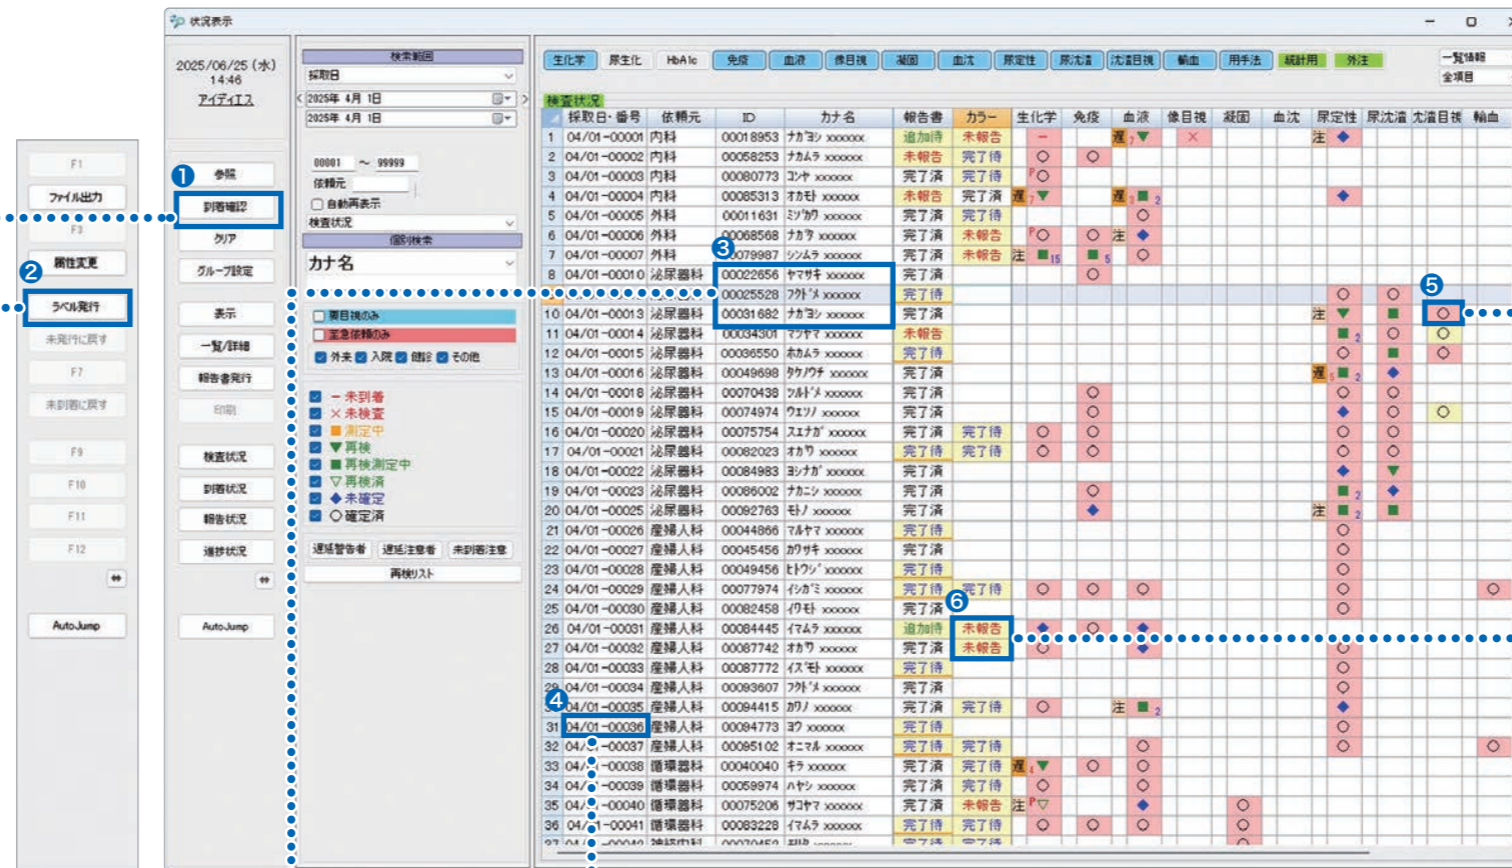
状況表示

2025/06/25 (水) 14:46
アイディエス

F1
ファイル出力
F3
❷
属性変更
ラベル発行
未発行に戻す
F7
未到着に戻す
F9
F10
F11
F12
AutoJump

参照
❶
到着確認
クリア
グループ設定
表示
一覧/詳細
報告書発行
印刷
検査状況
到着状況
報告状況
進捗状況
AutoJump

検索範囲
採取日
2025年 4月 1日
2025年 4月 1日
00001 ~ 99999
依頼元
自動再表示
検査状況
個別検索
カナ名
関目視のみ
至急依頼のみ
外来 入院 健診 その他
－未到着
×未検査
■測定中
▼再検
■再検測定中
▽再検済
◆未確定
○確定済
遅延警告者 遅延注意者 未到着注意
再検リスト

生化学 尿生化 HbA1c 免疫 血液 像目視 凝固 血沈 尿定性 尿沈渣 沈渣目視 輸血 用手法 統計用 外注
一覧情報
全項目
検査状況

| | 採取日・番号 | 依頼元 | ID | カナ名 | 報告書 | カラー | 生化学 | 免疫 | 血液 | 像目視 | 凝固 | 血沈 | 尿定性 | 尿沈渣 | 沈渣目視 | 輸血 |
|---|---|---|---|---|---|---|---|---|---|---|---|---|---|---|---|---|
| 1 | 04/01-00001 | 内科 | 00018953 | ナカヨシ xxxxxx | 追加待 | 未報告 | － | | 遅▼ | × | | | 注◆ | | | |
| 2 | 04/01-00002 | 内科 | 00058253 | ナカムラ xxxxxx | 未報告 | 完了待 | ○ | ○ | | | | | | | | |
| 3 | 04/01-00003 | 内科 | 00080773 | コンチ xxxxxx | 完了済 | 完了待 | P○ | | | | | | | | | |
| 4 | 04/01-00004 | 内科 | 00085313 | オカモト xxxxxx | 未報告 | 完了済 | 遅▼ | | 遅■2 | | | | ◆ | | | |
| 5 | 04/01-00005 | 外科 | 00011631 | ミゾカワ xxxxxx | 完了済 | 完了待 | | | ○ | | | | | | | |
| 6 | 04/01-00006 | 外科 | 00068568 | ナカタ xxxxxx | 完了済 | 未報告 | P○ | ○ | 注◆ | | | | | | | |
| 7 | 04/01-00007 | 外科 | 00079987 | シシムラ xxxxxx | 完了済 | 未報告 | 注■15 | ■5 | ○ | | | | | | | |
| 8 | 04/01-00010 | 泌尿器科 | 00022656 | ヤマサキ xxxxxx | 完了済 | | | ○ | | | | | | | | |
| 9 | | | 00025528 | フクト゛メ xxxxxx | 完了待 | | | | | | | | ○ | ○ | ❺ | |
| 10 | 04/01-00013 | 泌尿器科 | 00031682 | ナカヨシ xxxxxx | 完了済 | | | | | | | | 注▼ | ■ | ○ | |
| 11 | 04/01-00014 | 泌尿器科 | 00034301 | マツヤマ xxxxxx | 未報告 | | | | | | | | ■2 | ■ | ○ | |
| 12 | 04/01-00015 | 泌尿器科 | 00036550 | ホカムラ xxxxxx | 完了待 | | | | | | | | ○ | ■ | ○ | |
| 13 | 04/01-00016 | 泌尿器科 | 00049698 | タケノウチ xxxxxx | 完了済 | | | | | | | | 遅■2 | ◆ | | |
| 14 | 04/01-00018 | 泌尿器科 | 00070438 | ツルト゛メ xxxxxx | 完了済 | | | ○ | | | | | ○ | ○ | | |
| 15 | 04/01-00019 | 泌尿器科 | 00074974 | ウエツノ xxxxxx | 完了済 | | | ○ | | | | | ◆ | ○ | ○ | |
| 16 | 04/01-00020 | 泌尿器科 | 00075754 | スエナガ xxxxxx | 完了済 | 完了待 | ○ | ○ | | | | | ○ | ○ | | |
| 17 | 04/01-00021 | 泌尿器科 | 00082023 | オカワ xxxxxx | 完了待 | 完了待 | ○ | ○ | | | | | ○ | ○ | | |
| 18 | 04/01-00022 | 泌尿器科 | 00084983 | ヨシナガ xxxxxx | 完了済 | | | | | | | | ◆ | ▼ | | |
| 19 | 04/01-00023 | 泌尿器科 | 00086002 | ナカニシ xxxxxx | 完了済 | | | ○ | | | | | ■2 | ◆ | | |
| 20 | 04/01-00025 | 泌尿器科 | 00092763 | モトノ xxxxxx | 完了済 | | | ◆ | | | | | 注■2 | ■ | | |
| 21 | 04/01-00026 | 産婦人科 | 00044866 | マルヤマ xxxxxx | 完了待 | | | | | | | | ○ | | | |
| 22 | 04/01-00027 | 産婦人科 | 00045456 | カワサキ xxxxxx | 完了済 | | | | | | | | ○ | | | |
| 23 | 04/01-00028 | 産婦人科 | 00049456 | ヒトウジ xxxxxx | 完了待 | | | | | | | | ○ | | | |
| 24 | 04/01-00029 | 産婦人科 | 00077974 | イシカ゛ミ xxxxxx | 完了待 | 完了待 | ○ | ○ | ○ | | | | ○ | | | ○ |
| 25 | 04/01-00030 | 産婦人科 | 00082458 | イワモト xxxxxx | 完了済 | | | | | | | | ○ | | | |
| 26 | 04/01-00031 | 産婦人科 | 00084445 | イマムラ xxxxxx | 追加待 | 未報告 | ◆ | ○ | ◆ | | | | ○ | | | |
| 27 | 04/01-00032 | 産婦人科 | 00087742 | オカワ xxxxxx | 完了済 | 未報告 | ○ | | ◆ | | | | ○ | | | |
| 28 | 04/01-00033 | 産婦人科 | 00087772 | イスモト xxxxxx | 完了待 | | | | | | | | ○ | | | |
| 29 | 04/01-00034 | 産婦人科 | 00093607 | フクト゛メ xxxxxx | 完了済 | | | | | | | | ○ | | | |
| 30 | 04/01-00035 | 産婦人科 | 00094415 | カワノ xxxxxx | 完了済 | 完了待 | ○ | | 注■2 | | | | ◆ | | | |
| 31 | 04/01-00036 | 産婦人科 | 00094773 | ヨウ xxxxxx | 完了待 | | | | | | | | ○ | | | |
| 32 | 04/01-00037 | 産婦人科 | 00095102 | オニマル xxxxxx | 完了待 | 完了待 | | | ○ | | | | ○ | | | ○ |
| 33 | 04/01-00038 | 循環器科 | 00040040 | キラ xxxxxx | 完了済 | 完了待 | 遅▼ | ○ | ○ | | | | | | | |
| 34 | 04/01-00039 | 循環器科 | 00059974 | ハヤシ xxxxxx | 完了済 | 完了待 | ○ | | ○ | | | | | | | |
| 35 | 04/01-00040 | 循環器科 | 00075206 | サコヤマ xxxxxx | 完了済 | 未報告 | 注P▽ | | ◆ | | ○ | | | | | |
| 36 | 04/01-00041 | 循環器科 | 00083228 | イマムラ xxxxxx | 完了待 | 完了待 | ○ | ○ | ○ | | ○ | | | | | |

❸ ❹ ❻